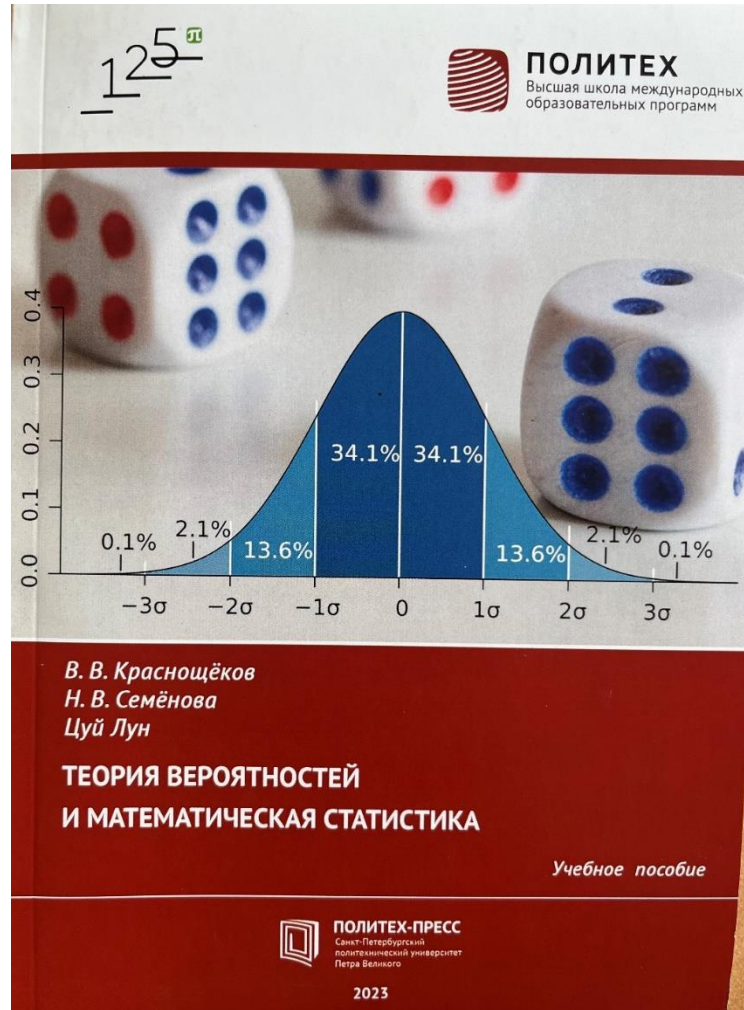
125 π

ПОЛИТЕХ
Высшая школа международных образовательных программ

0.4
0.3
0.2
0.1
0.0

34.1% 34.1%
0.1% 2.1% 13.6% 13.6% 2.1% 0.1%

$-3\sigma$ $-2\sigma$ $-1\sigma$ 0 $1\sigma$ $2\sigma$ $3\sigma$

В. В. Краснощёков
Н. В. Семёнова
Цуй Лун

ТЕОРИЯ ВЕРОЯТНОСТЕЙ
И МАТЕМАТИЧЕСКАЯ СТАТИСТИКА

Учебное пособие

ПОЛИТЕХ-ПРЕСС
Санкт-Петербургский политехнический университет Петра Великого

2023